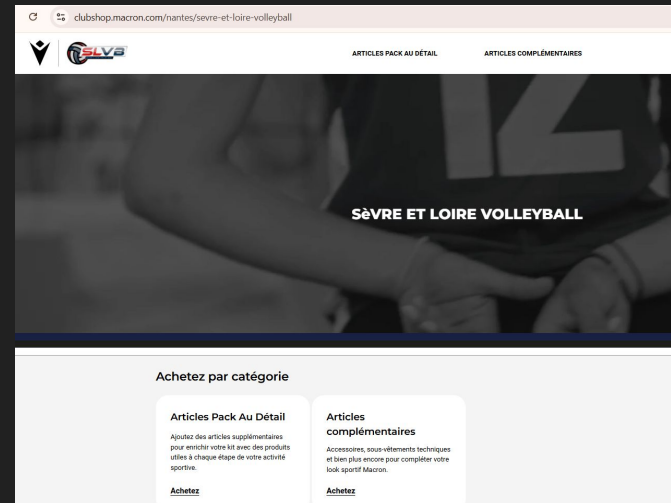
clubshop.macron.com/nantes/sevre-et-loire-volleyball

SLVB

ARTICLES PACK AU DÉTAIL

ARTICLES COMPLÉMENTAIRES

SèVRE ET LOIRE VOLLEYBALL

Achetez par catégorie

Articles Pack Au Détail

Ajoutez des articles supplémentaires pour enrichir votre kit avec des produits utiles à chaque étape de votre activité sportive.

Achetez

Articles complémentaires

Accessoires, sous-vêtements techniques et bien plus encore pour compléter votre look sportif Macron.

Achetez